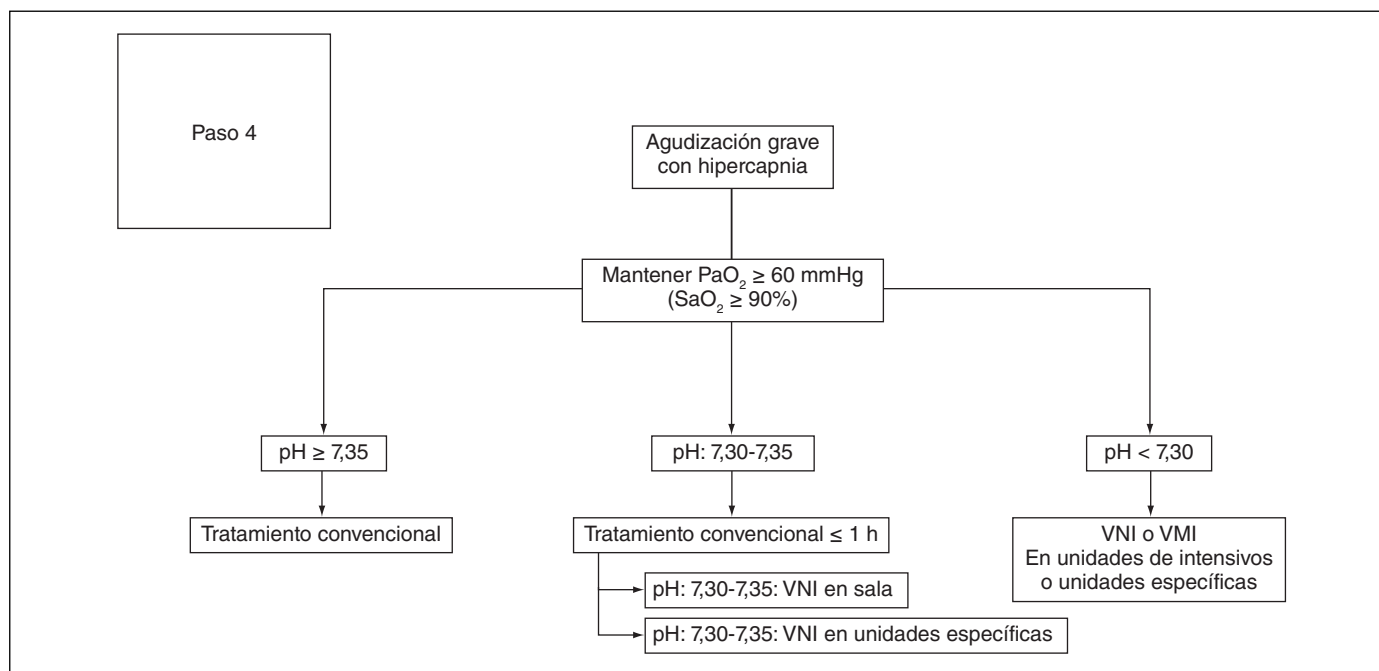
Paso 4

Agudización grave con hipercapnia

Mantener $PaO_2 \geq 60$ mmHg ($SaO_2 \geq 90\%$)

pH ≥ 7,35

Tratamiento convencional

pH: 7,30-7,35

Tratamiento convencional ≤ 1 h

pH: 7,30-7,35: VNI en sala

pH: 7,30-7,35: VNI en unidades específicas

pH < 7,30

VNI o VMI
En unidades de intensivos o unidades específicas